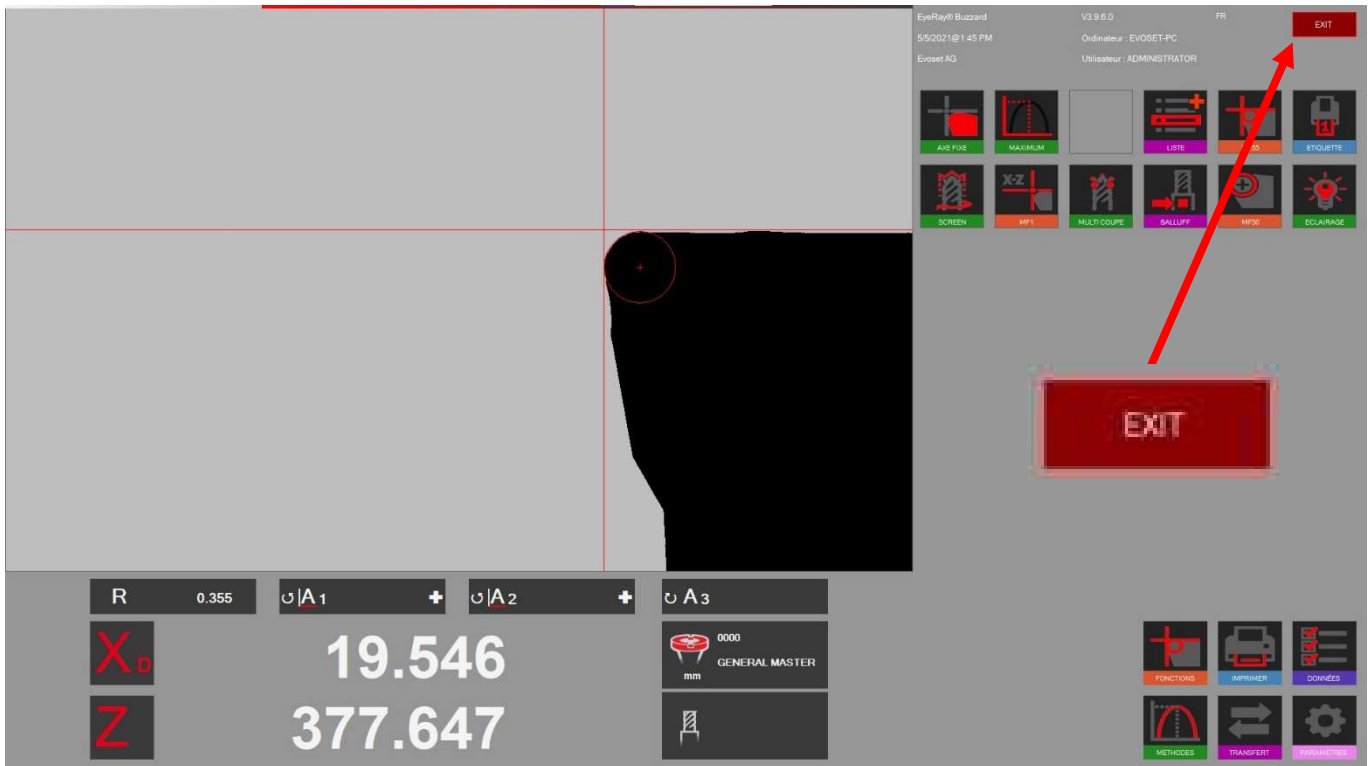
EyeRay® Buzzard
5/5/2021@1:45 PM
Evoset AG

V3.9.6.0
Ordinateur : EVOSET-PC
Utilisateur : ADMINISTRATOR

FR

EXIT

AXE FIXE
MAXIMUM
LISTE
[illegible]
ETIQUETTE
SCREEN
X-Z
MF1
MULTI COUPE
BALLUFF
MF50
ECLAIRAGE

EXIT

R 0.355
A 1
A 2
A 3

$X_D$ 19.546
Z 377.647

0000
GENERAL MASTER
mm

FONCTIONS
IMPRIMER
DONNÉES
METHODES
TRANSFERT
PARAMETRES